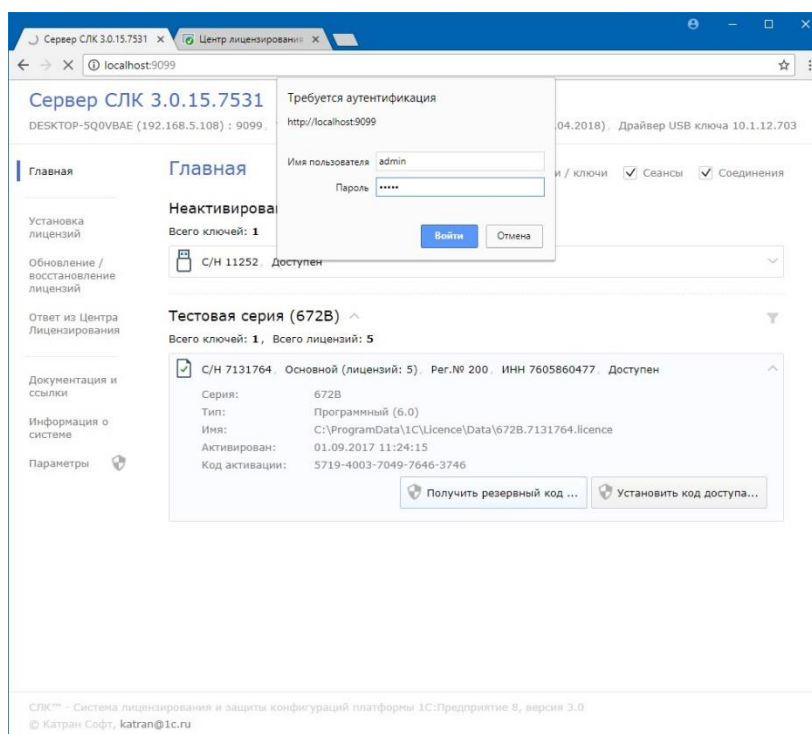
Сервер СЛК 3.0.15.7531 ×
Центр лицензирования ×

localhost:9099

Сервер СЛК 3.0.15.7531
DESKTOP-5Q0VBAE (192.168.5.108) : 9099, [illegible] 04.2018), Драйвер USB ключа 10.1.12.703

Требуется аутентификация
http://localhost:9099
Имя пользователя admin
Пароль •••••
Войти
Отмена

Главная
Установка лицензий
Обновление / восстановление лицензий
Ответ из Центра Лицензирования
Документация и ссылки
Информация о системе
Параметры

Главная
и / ключи ✓ Сеансы ✓ Соединения

Неактивирован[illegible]
Всего ключей: 1
С/Н 11252, Доступен

Тестовая серия (672B)
Всего ключей: 1, Всего лицензий: 5
С/Н 7131764, Основной (лицензий: 5), Рег.№ 200, ИНН 7605860477, Доступен

| | |
|---|---|
| Серия: | 672B |
| Тип: | Программный (6.0) |
| Имя: | C:\ProgramData\1C\Licence\Data\672B.7131764.licence |
| Активирован: | 01.09.2017 11:24:15 |
| Код активации: | 5719-4003-7049-7646-3746 |

Получить резервный код ...
Установить код доступа...

СЛК™ - Система лицензирования и защиты конфигураций платформы 1С:Предприятие 8, версия 3.0
© Катран Софт, katran@1c.ru